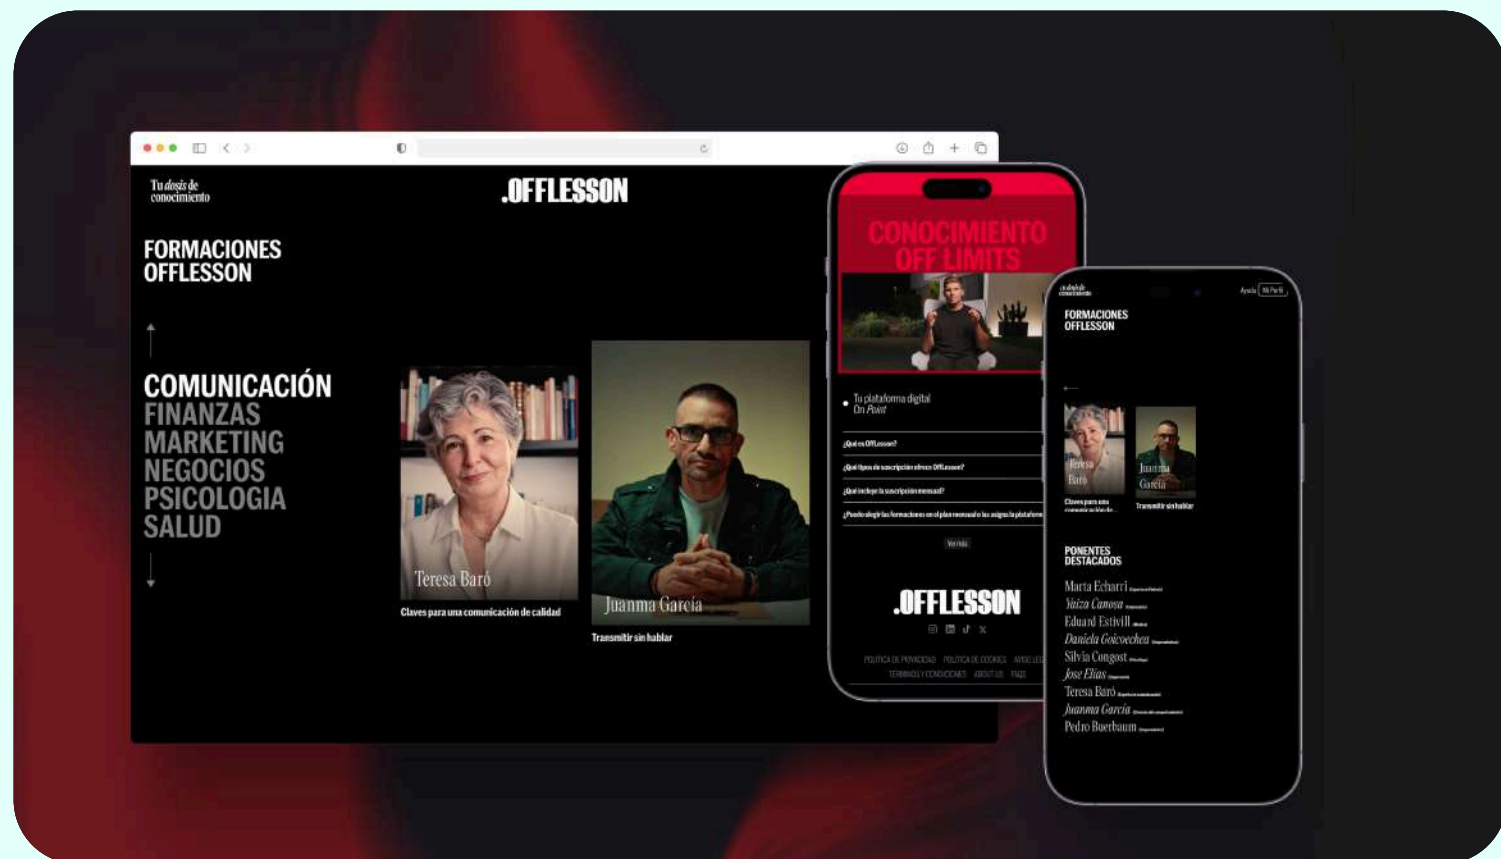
Tu dosis de conocimiento

.OFFLESSON

FORMACIONES OFFLESSON

COMUNICACIÓN
FINANZAS
MARKETING
NEGOCIOS
PSICOLOGIA
SALUD

Teresa Baró
Claves para una comunicación de calidad

Juanma García
Transmitir sin hablar

CONOCIMIENTO OFF LIMITS

Tu plataforma digital On Point

¿Qué es OffLesson?
¿Qué tipos de suscripción ofrece OffLesson?
¿Qué incluye la suscripción mensual?
¿Puedo elegir las formaciones en el plan mensual o las asigna la plataforma?

Ver más

.OFFLESSON

POLITICA DE PRIVACIDAD POLITICA DE COOKIES AVISO LEGAL
TERMINOS Y CONDICIONES ABOUT US FAQS

Tu dosis de conocimiento
Ayuda Mi Perfil

FORMACIONES OFFLESSON

Teresa Baró
Claves para una comunicación de...

Juanma García
Transmitir sin hablar

PONENTES DESTACADOS

Marta Echarri
Yaiza Canosa
Eduard Estivill
Daniela Goicoechea
Silvia Congost
Jose Elías
Teresa Baró
Juanma García
Pedro Buerbaum